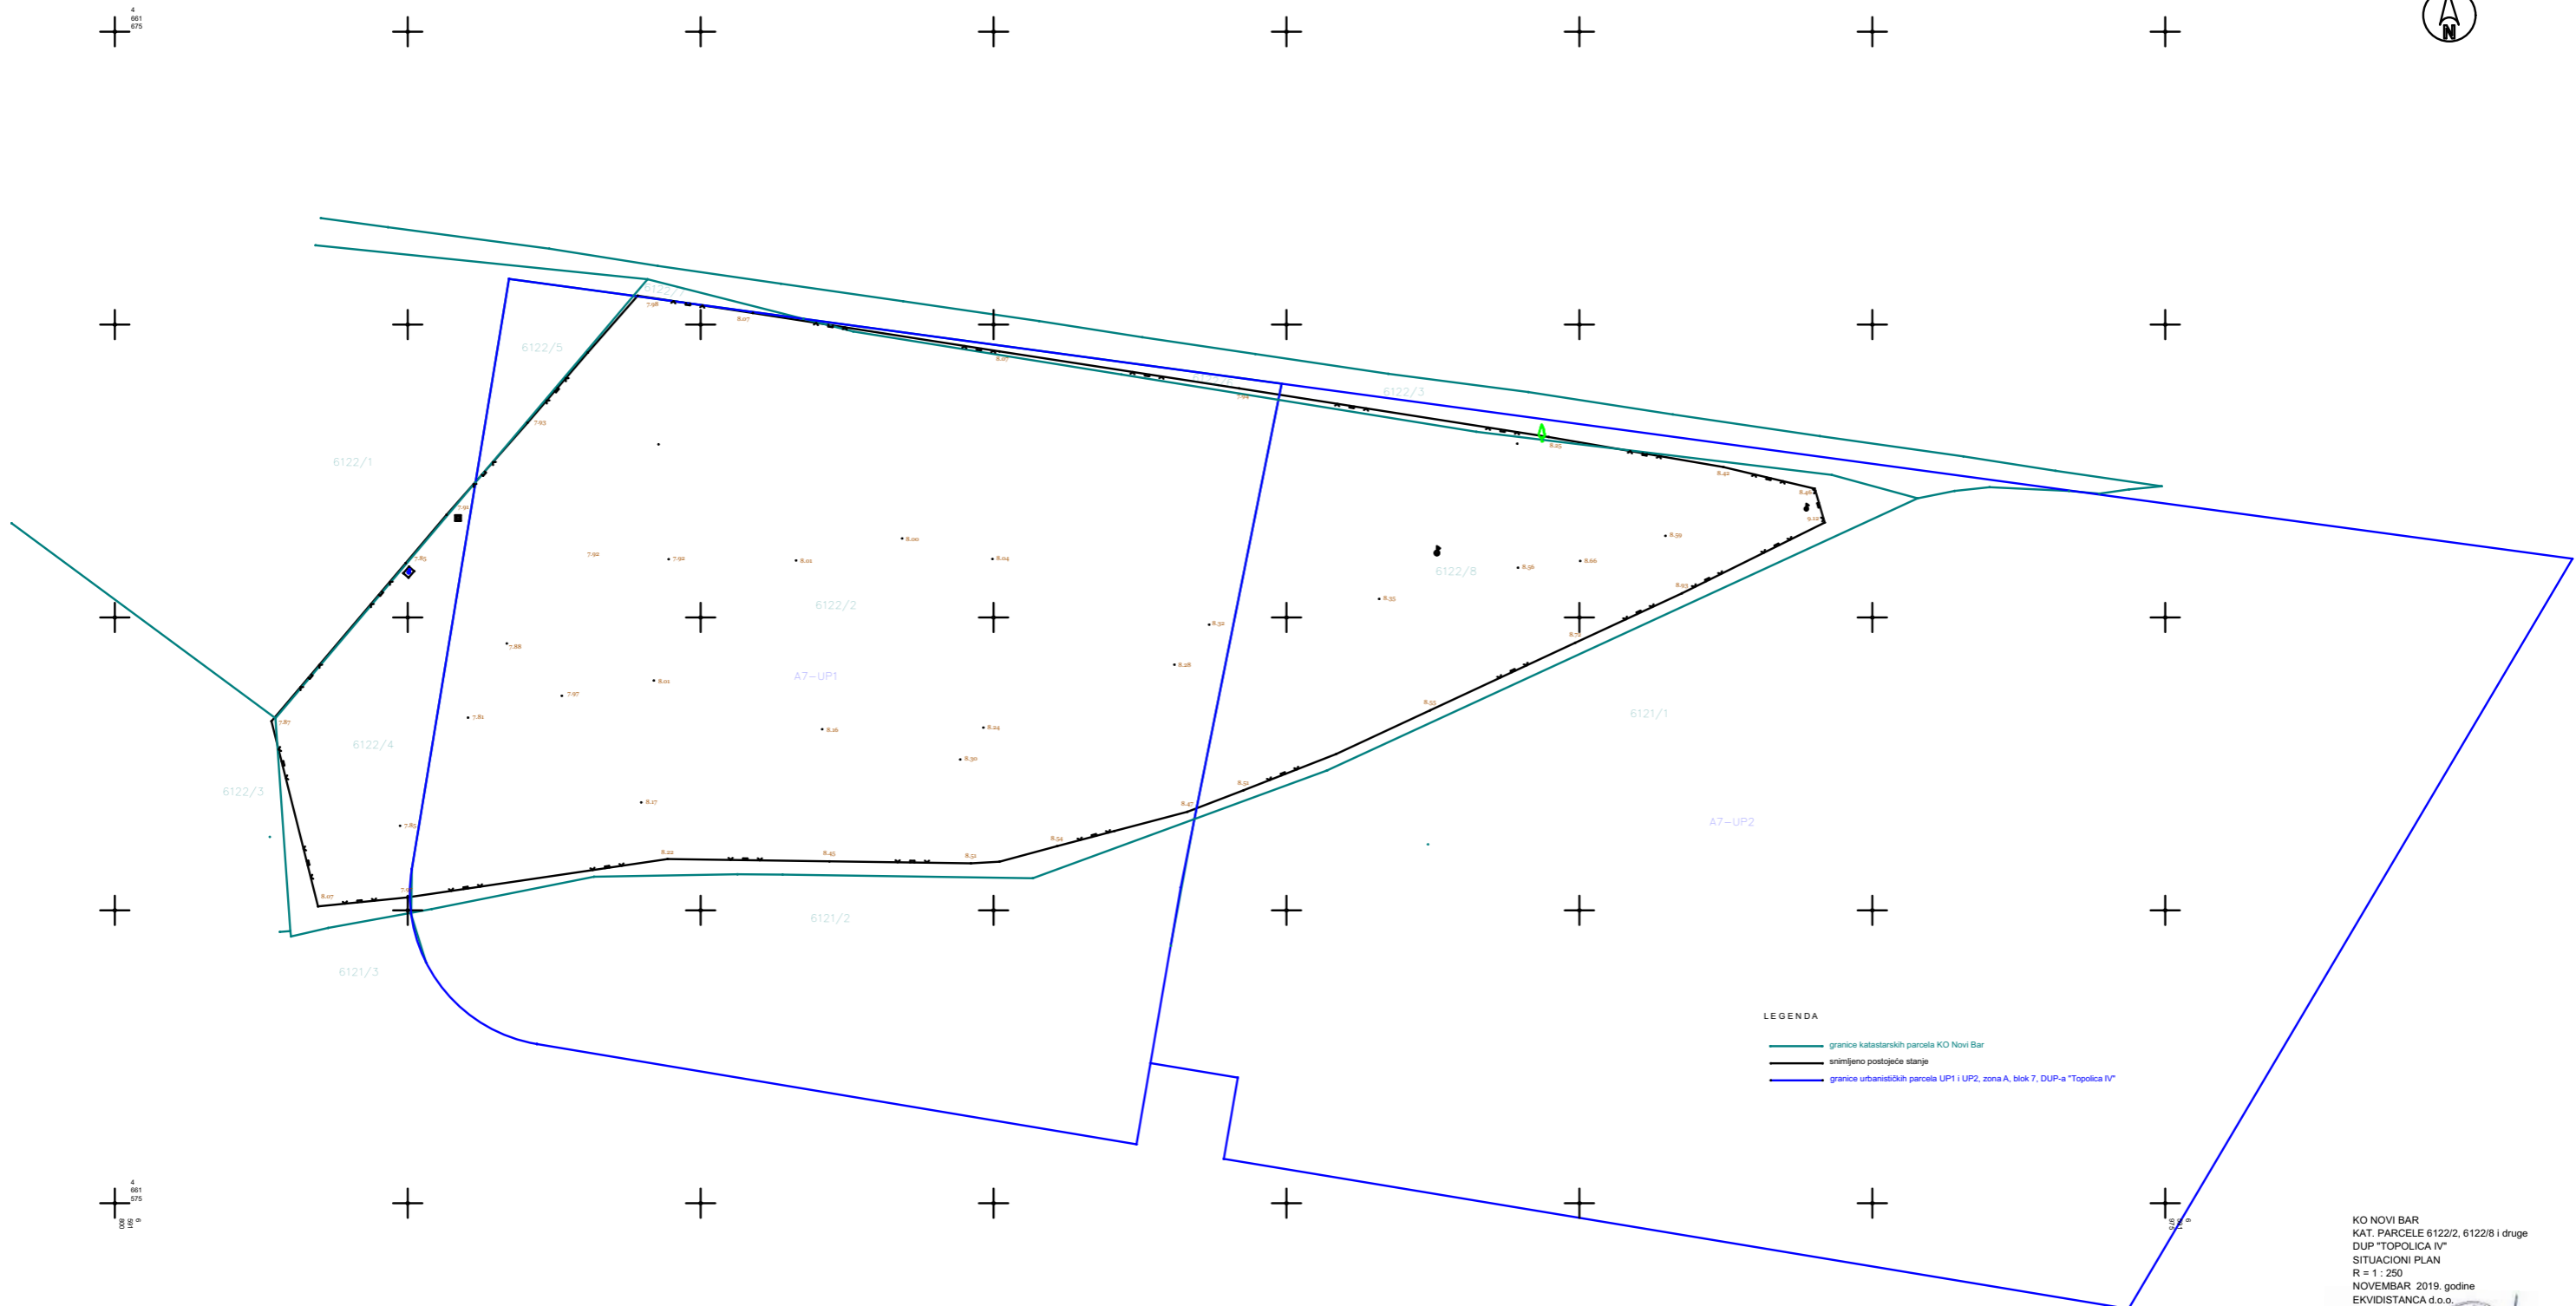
4
661
675

N

6122/5
6122/1
6122/2
6122/3
6122/4
6122/8
A7-UP1
A7-UP2
6121/1
6121/2
6121/3

7.98
8.07
7.93
7.91
7.85
7.92
7.92
8.01
8.00
8.04
7.88
7.97
8.01
7.81
8.16
8.24
8.30
7.87
8.17
7.85
8.07
8.22
8.45
8.51
8.54
8.32
8.28
8.35
8.38
8.44
8.39
8.42
8.53
8.55

LEGENDA
granice katastarskih parcela KO Novi Bar
snimljeno postojeće stanje
granice urbanističkih parcela UP1 i UP2, zona A, blok 7, DUP-a "Topolica IV"

4
661
575

KO NOVI BAR
KAT. PARCELE 6122/2, 6122/8 i druge
DUP "TOPOLICA IV"
SITUACIONI PLAN
R = 1 : 250
NOVEMBAR 2019. godine
EKVIDISTANCA d.o.o.